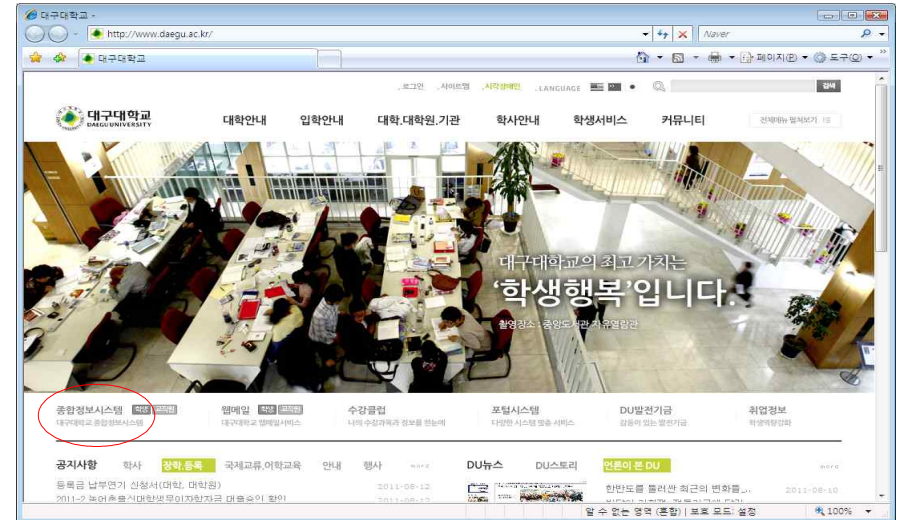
대구대학교 -

http://www.daegu.ac.kr/

Naver

대구대학교

페이지(P) 도구(O)

로그인 사이트맵 시각장애인 LANGUAGE

검색

대구대학교 DAEGU UNIVERSITY

대학안내 입학안내 대학.대학원.기관 학사안내 학생서비스 커뮤니티

전체메뉴 펼쳐보기

대구대학교의 최고 가치는

'학생행복'입니다.

촬영장소 : 중앙도서관 자유열람관

종합정보시스템 학생 교직원
대구대학교 종합정보시스템

웹메일 학생 교직원
대구대학교 웹메일서비스

수강클럽
나의 수강과목과 정보를 한눈에

포털시스템
다양한 시스템 맞춤 서비스

DU발전기금
감동이 있는 발전기금

취업정보
학생역량강화

공지사항 학사 장학.등록 국제교류.어학교육 안내 행사 more

등록금 납부연기 신청서(대학, 대학원) 2011-08-12

2011-2 농어촌출신대학생무이자학자금 대출승인 확인 2011-08-12

DU뉴스 DU스토리 언론이 본 DU more

한반도를 둘러싼 최근의 변화를... 2011-08-10

알 수 없는 영역 (혼합) | 보호 모드: 설정

100%